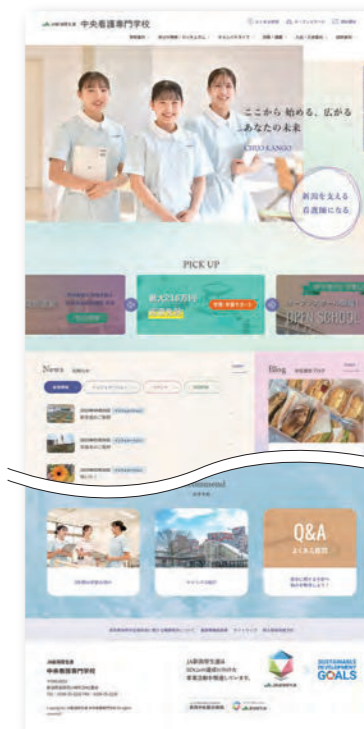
中央看護専門学校

ここから 始める、広がる あなたの未来

CHUO KANGO

新潟を支える 看護師になる。

PICK UP

OPEN SCHOOL

News

Blog

Recommend

Q&A

よくある質問

中央看護専門学校

SUSTAINABLE DEVELOPMENT GOALS